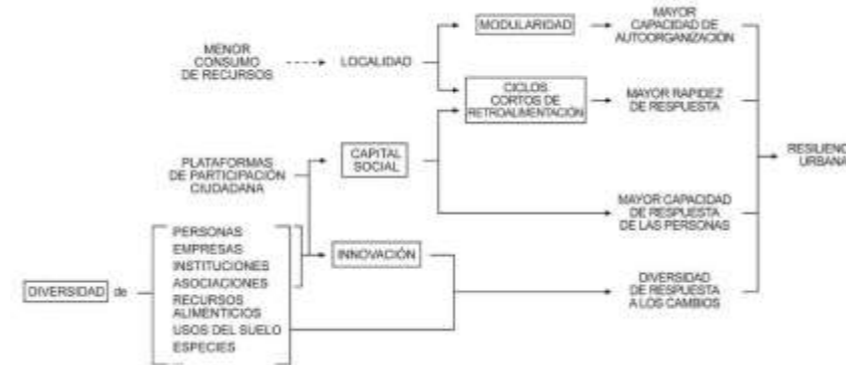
MENOR CONSUMO DE RECURSOS

LOCALIDAD

MODULARIDAD

MAYOR CAPACIDAD DE AUTOORGANIZACIÓN

CICLOS CORTOS DE RETROALIMENTACIÓN

MAYOR RAPIDEZ DE RESPUESTA

PLATAFORMAS DE PARTICIPACIÓN CIUDADANA

CAPITAL SOCIAL

RESILIENC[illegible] URBANA

MAYOR CAPACIDAD DE RESPUESTA DE LAS PERSONAS

DIVERSIDAD de

PERSONAS
EMPRESAS
INSTITUCIONES
ASOCIACIONES
RECURSOS ALIMENTICIOS
USOS DEL SUELO
ESPECIES

INNOVACIÓN

DIVERSIDAD DE RESPUESTA A LOS CAMBIOS